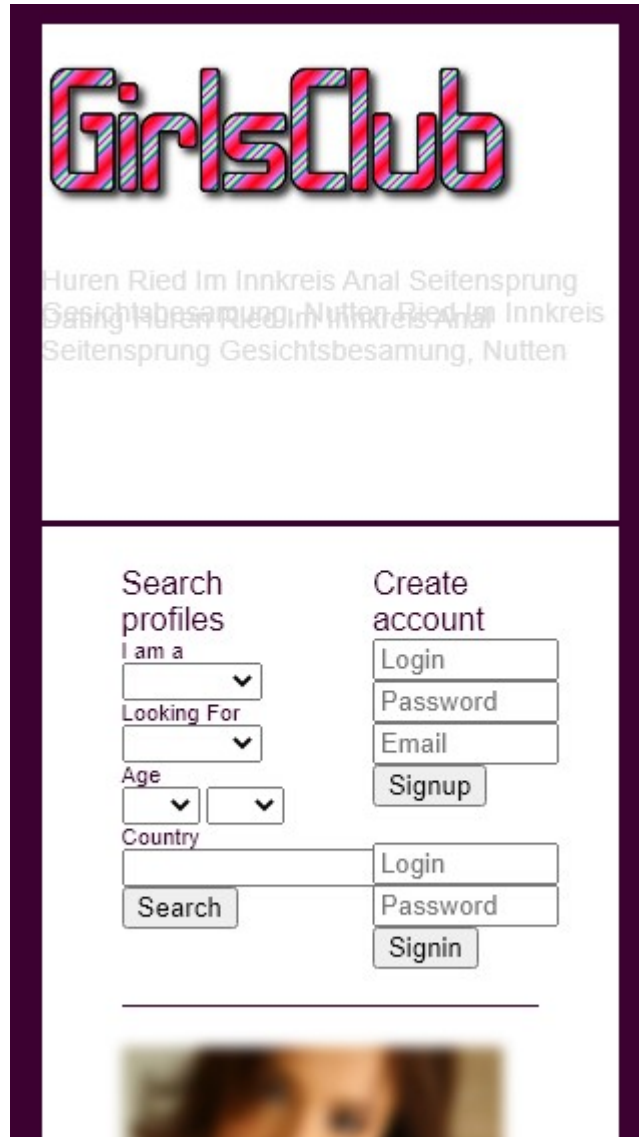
GirlsClub

Huren Ried Im Innkreis Anal Seitensprung Gesichtsbesamung, Nutten Ried Im Innkreis Seitensprung Gesichtsbesamung, Nutten

Dating Huren Ried Im Innkreis Anal

Search profiles

I am a

Looking For

Age

Country

Search

Create account

Login

Password

Email

Signup

Login

Password

Signin